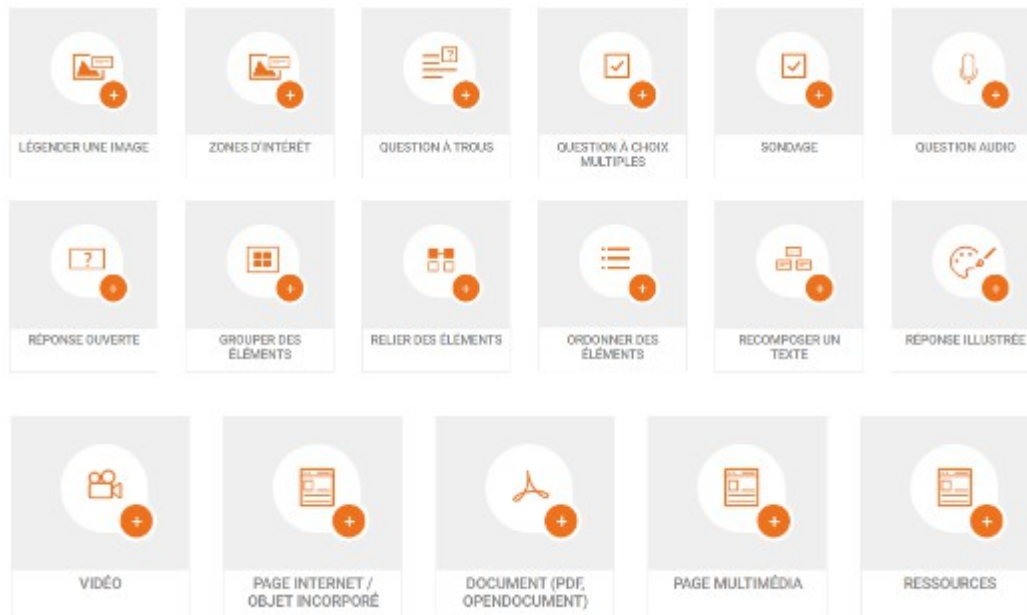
LÉGENDER UNE IMAGE

ZONES D'INTÉRÊT

QUESTION À TROUS

QUESTION À CHOIX MULTIPLES

SONDAGE

QUESTION AUDIO

?

RÉPONSE OUVERTE

GROUPER DES ÉLÉMENTS

RELIER DES ÉLÉMENTS

ORDONNER DES ÉLÉMENTS

RECOMPOSER UN TEXTE

RÉPONSE ILLUSTRÉE

VIDÉO

PAGE INTERNET / OBJET INCORPORÉ

DOCUMENT (PDF, OPENDOCUMENT)

PAGE MULTIMÉDIA

RESSOURCES